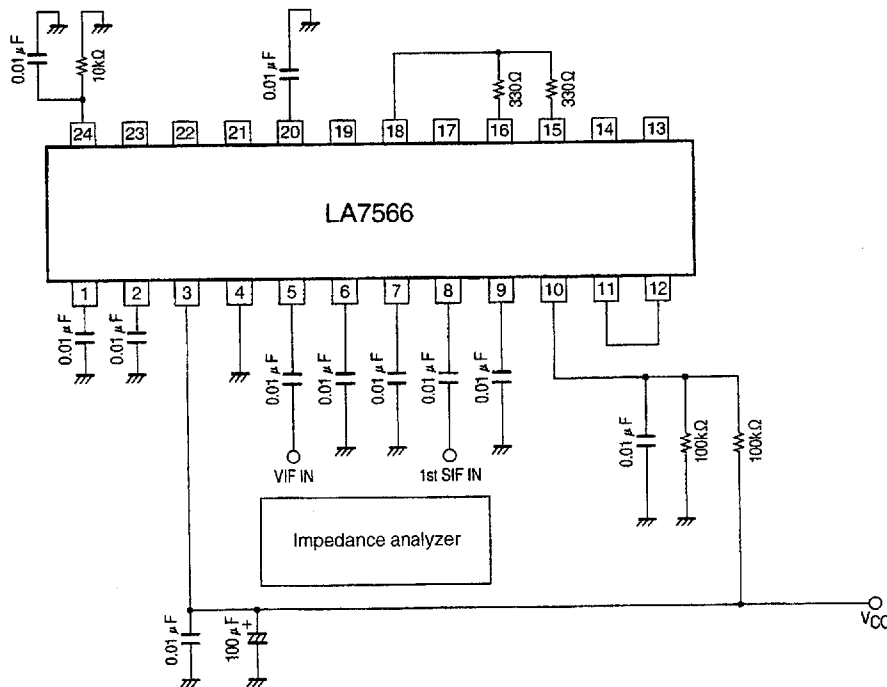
0.01 μF
10kΩ
0.01 μF
330Ω
330Ω
24
23
22
21
20
19
18
17
16
15
14
13
LA7566
1
2
3
4
5
6
7
8
9
10
11
12
0.01 μF
0.01 μF
0.01 μF
0.01 μF
0.01 μF
0.01 μF
0.01 μF
VIF IN
1st SIF IN
0.01 μF
100kΩ
100kΩ
Impedance analyzer
0.01 μF
100 μF
+
$V_{CC}$